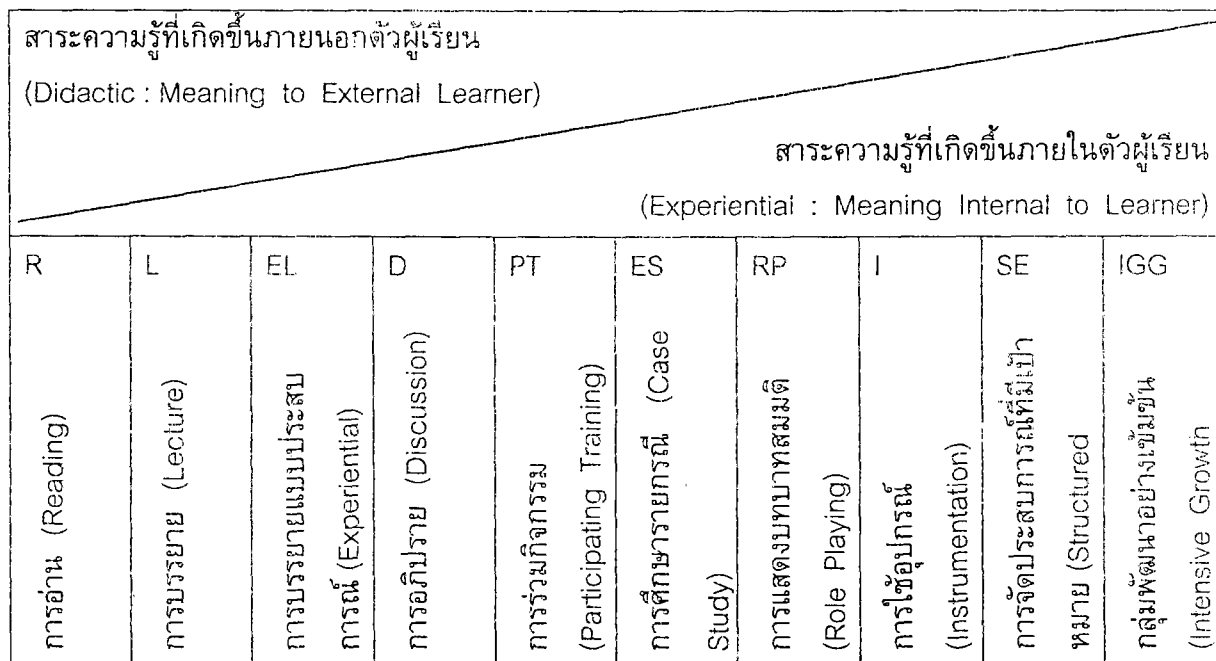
สาระความรู้ที่เกิดขึ้นภายนอกตัวผู้เรียน

(Didactic : Meaning to External Learner)

สาระความรู้ที่เกิดขึ้นภายในตัวผู้เรียน

(Experiential : Meaning Internal to Learner)

| R | L | EL | D | PT | ES | RP | I | SE | IGG |
|---|---|---|---|---|---|---|---|---|---|
| การอ่าน (Reading) | การบรรยาย (Lecture) | การบรรยายแบบประสบการณ์ (Experiential) | การอภิปราย (Discussion) | การร่วมกิจกรรม (Participating Training) | การศึกษารายกรณี (Case Study) | การแสดงบทบาทสมมติ (Role Playing) | การใช้อุปกรณ์ (Instrumentation) | การจัดประสบการณ์ที่มีเป้าหมาย (Structured | กลุ่มพัฒนาอย่างเข้มข้น (Intensive Growth |